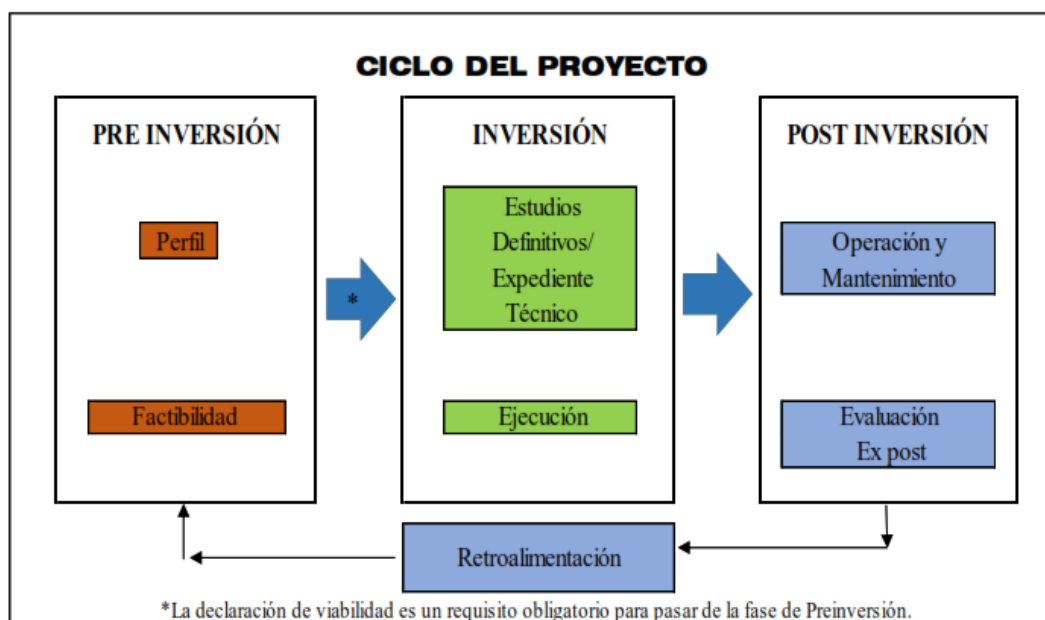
CICLO DEL PROYECTO

PRE INVERSIÓN

Perfil

Factibilidad

*

INVERSIÓN

Estudios Definitivos/ Expediente Técnico

Ejecución

POST INVERSIÓN

Operación y Mantenimiento

Evaluación Ex post

Retroalimentación

*La declaración de viabilidad es un requisito obligatorio para pasar de la fase de Preinversión.